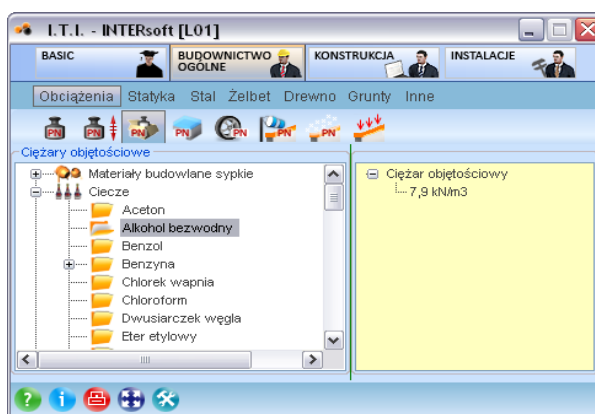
I.T.I. - INTERsoft [L01]

BASIC
BUDOWNICTWO OGÓLNE
KONSTRUKCJA
INSTALACJE

Obciążenia Statyka Stal Żelbet Drewno Grunty Inne

PN PN PN PN PN PN PN

Ciężary objętościowe

Materiały budowlane sypkie
Ciecze
Aceton
Alkohol bezwodny
Benzol
Benzyna
Chlorek wapnia
Chloroform
Dwusiarczek węgla
Eter etylowy

Ciężar objętościowy
7,9 kN/m3